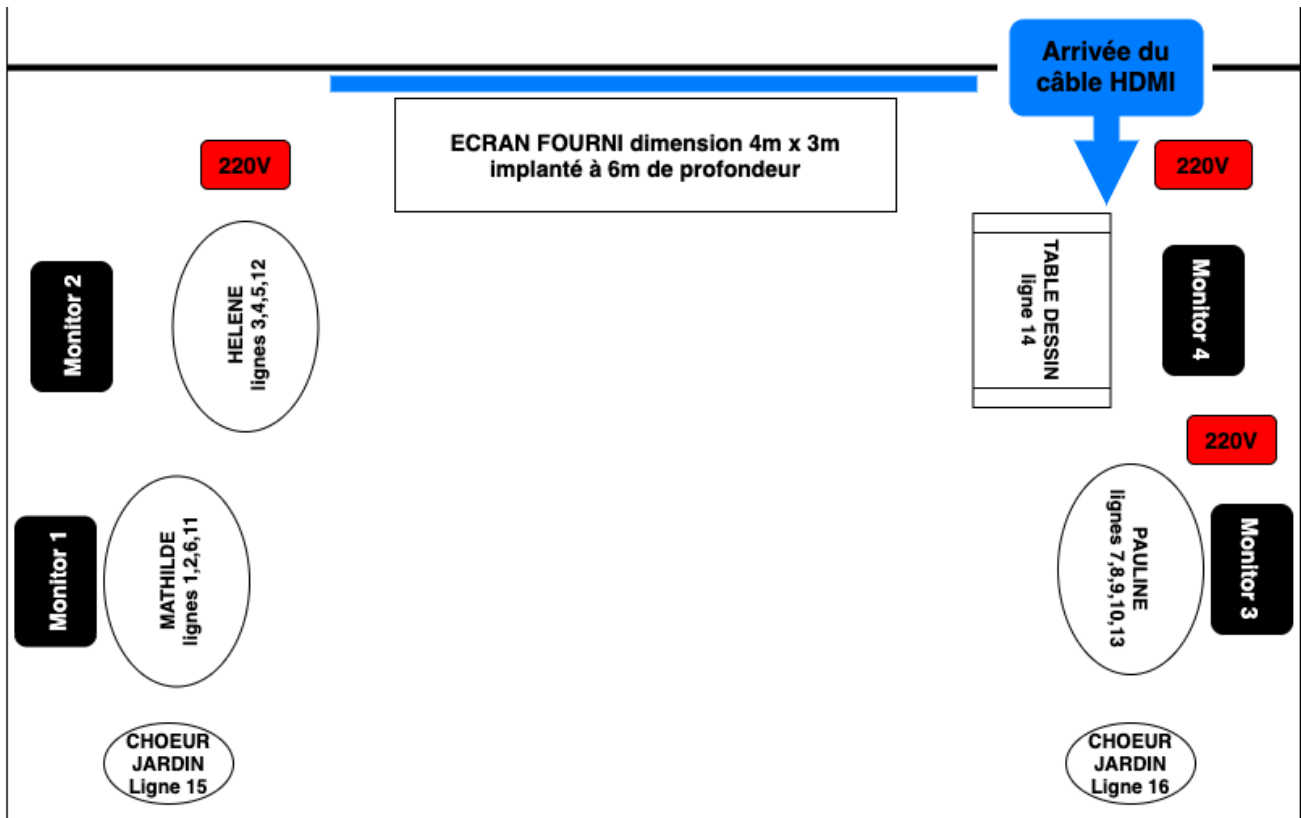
Arrivée du câble HDMI

ECRAN FOURNI dimension 4m x 3m implanté à 6m de profondeur

220V

220V

Monitor 2

HELENE lignes 3,4,5,12

TABLE DESSIN ligne 14

Monitor 4

220V

Monitor 1

MATHILDE lignes 1,2,6,11

PAULINE lignes 7,8,9,10,13

Monitor 3

CHOEUR JARDIN Ligne 15

CHOEUR JARDIN Ligne 16